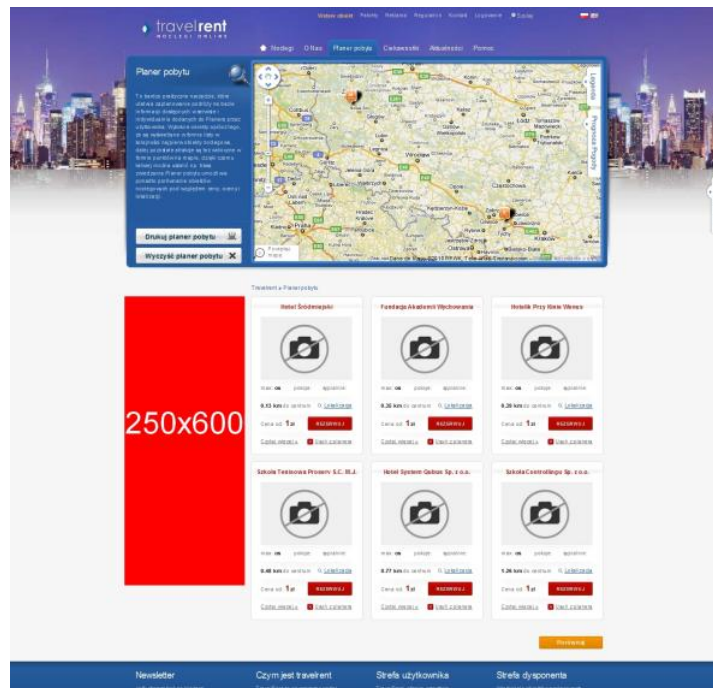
travelrent
NOCLEGI ONLINE

Wolne obiekty Pokoje Reklama Regulamin Kontakt Logowanie Koszyk

Noclegi O Nas Planer pobytu Ciekawostki Aktualności Pomoc

Planer pobytu

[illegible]

Drukuj planer pobytu

Wyczyść planer pobytu

Legenda

Prognoza Pogody

Travelrent » Planer pobytu

250x600

Hotel Śródmiejski

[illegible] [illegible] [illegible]

0.13 km do centrum Lokalizacja

Cena od: 1 zł REZERWUJ

Czytaj więcej » Usuń zaznacz

Fundacja Akademii Wychowania

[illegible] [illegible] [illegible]

0.35 km do centrum Lokalizacja

Cena od: 1 zł REZERWUJ

Czytaj więcej » Usuń zaznacz

Hotelik Przy Kinie Wenus

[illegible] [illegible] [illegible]

0.38 km do centrum Lokalizacja

Cena od: 1 zł REZERWUJ

Czytaj więcej » Usuń zaznacz

Szkoła Tenisowa Proserv S.C. M.J.

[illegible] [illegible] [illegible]

0.48 km do centrum Lokalizacja

Cena od: 1 zł REZERWUJ

Czytaj więcej » Usuń zaznacz

Hotel System Qubus Sp. z o.o.

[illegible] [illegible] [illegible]

0.77 km do centrum Lokalizacja

Cena od: 1 zł REZERWUJ

Czytaj więcej » Usuń zaznacz

Szkoła Controllingu Sp. z o.o.

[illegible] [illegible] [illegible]

1.26 km do centrum Lokalizacja

Cena od: 1 zł REZERWUJ

Czytaj więcej » Usuń zaznacz

Porównaj

Newsletter

Czym jest travelrent

Strefa użytkownika

Strefa dysponenta